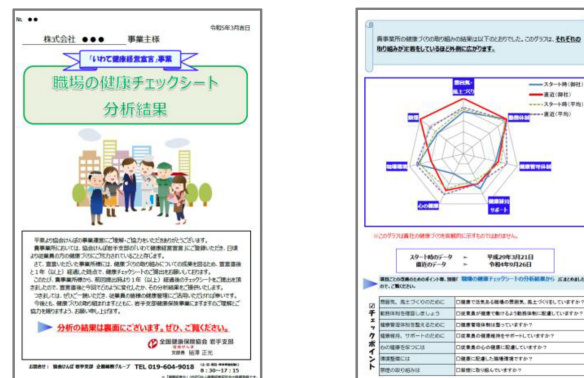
No. ●●

令和5年3月吉日

株式会社 ●●● 事業主様

「いわて健康経営宣言」事業

職場の健康チェックシート

分析結果

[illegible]

分析の結果は裏面にございます。ぜひ、ご覧ください。

全国健康保険協会 岩手支部

お問合せ：協会けんぽ 岩手支部 企画総務グループ TEL 019-604-9018

貴事業所の健康づくりの取り組みの結果は以下のとおりでした。このグラフは、それぞれの取り組みが達成できているほど外側に広がります。

スタート時（事業所）
直近（事業所）
スタート時（平均）
直近（平均）

スタート時のデータ ⇒ 平成29年3月21日
直近のデータ ⇒ 令和4年9月26日

チェックポイント

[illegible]